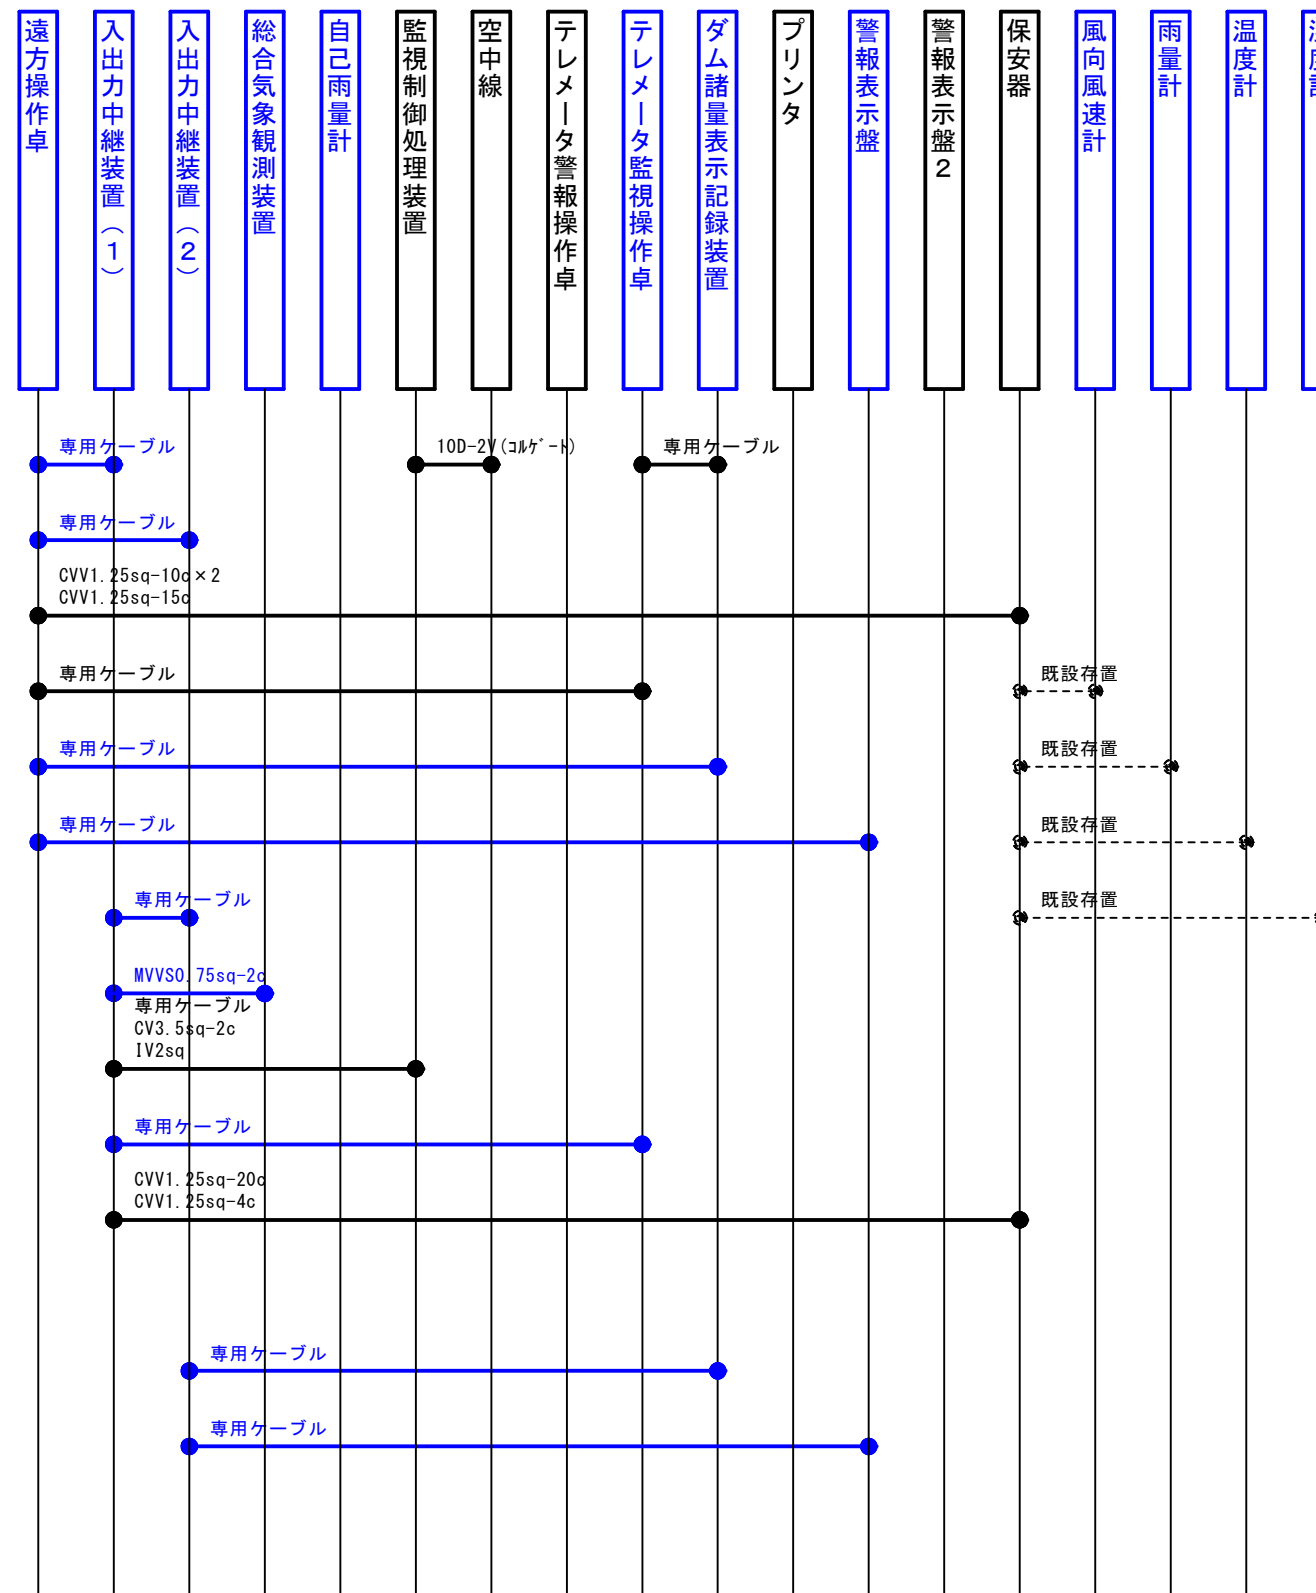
遠方操作卓

入出力中継装置（1）

入出力中継装置（2）

総合気象観測装置

自己雨量計

監視制御処理装置

空中線

テレメータ警報操作卓

テレメータ監視操作卓

ダム諸量表示記録装置

プリンタ

警報表示盤

警報表示盤2

保安器

風向風速計

雨量計

温度計

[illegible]

専用ケーブル

10D-2V(ｺﾙｹﾞｰﾄ)

専用ケーブル

専用ケーブル

CVV1.25sq-10c×2
CVV1.25sq-15c

専用ケーブル

既設存置

専用ケーブル

既設存置

専用ケーブル

既設存置

専用ケーブル

既設存置

MVVS0.75sq-2c

専用ケーブル
CV3.5sq-2c
IV2sq

専用ケーブル

CVV1.25sq-20c
CVV1.25sq-4c

専用ケーブル

専用ケーブル